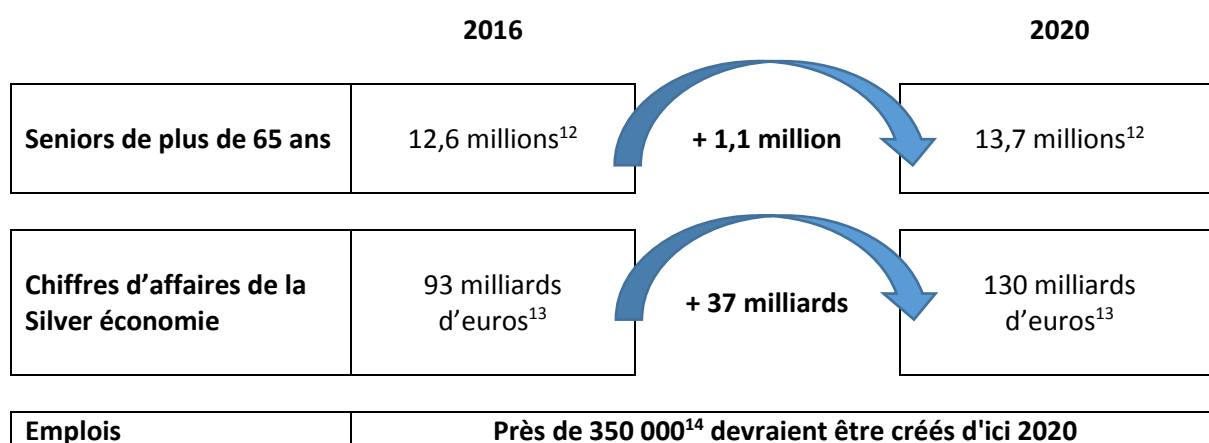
2016

2020

Seniors de plus de 65 ans

12,6 millions$^{12}$

+ 1,1 million

13,7 millions$^{12}$

Chiffres d’affaires de la Silver économie

93 milliards d’euros$^{13}$

+ 37 milliards

130 milliards d’euros$^{13}$

Emplois

Près de 350 000$^{14}$ devraient être créés d'ici 2020